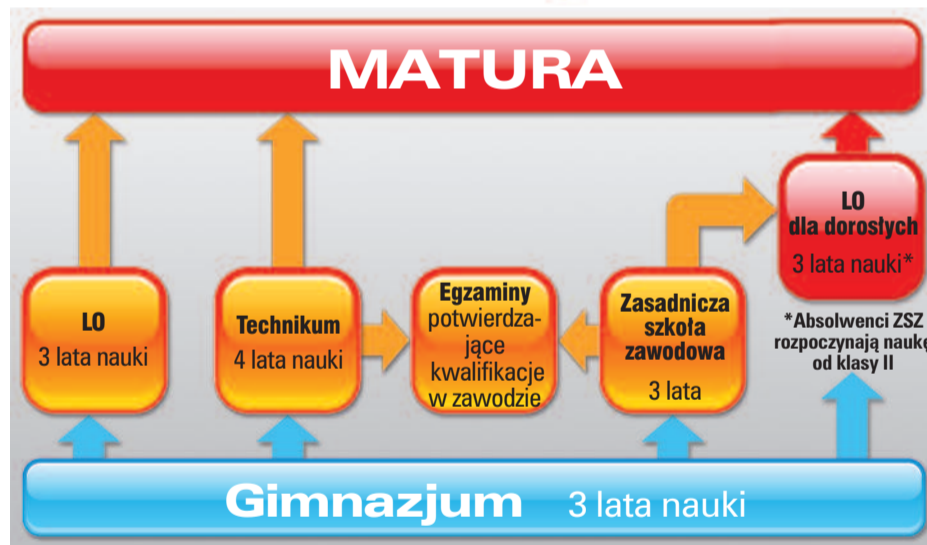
MATURA

LO
3 lata nauki

Technikum
4 lata nauki

Egzaminy
potwierdzające kwalifikacje w zawodzie

Zasadnicza szkoła zawodowa
3 lata

LO
dla dorosłych
3 lata nauki*

*Absolwenci ZSZ rozpoczynają naukę od klasy II

Gimnazjum 3 lata nauki